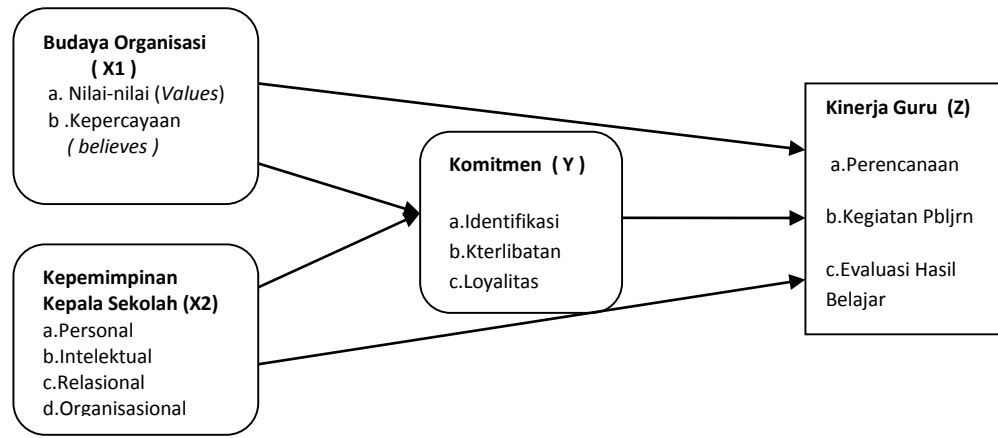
Budaya Organisasi
( X1 )
a. Nilai-nilai (*Values*)
b .Kepercayaan
*( believes )*

Kepemimpinan Kepala Sekolah (X2)
a.Personal
b.Intelektual
c.Relasional
d.Organisasional

Komitmen ( Y )
a.Identifikasi
b.Kterlibatan
c.Loyalitas

Kinerja Guru (Z)
a.Perencanaan
b.Kegiatan Pbljrn
c.Evaluasi Hasil Belajar